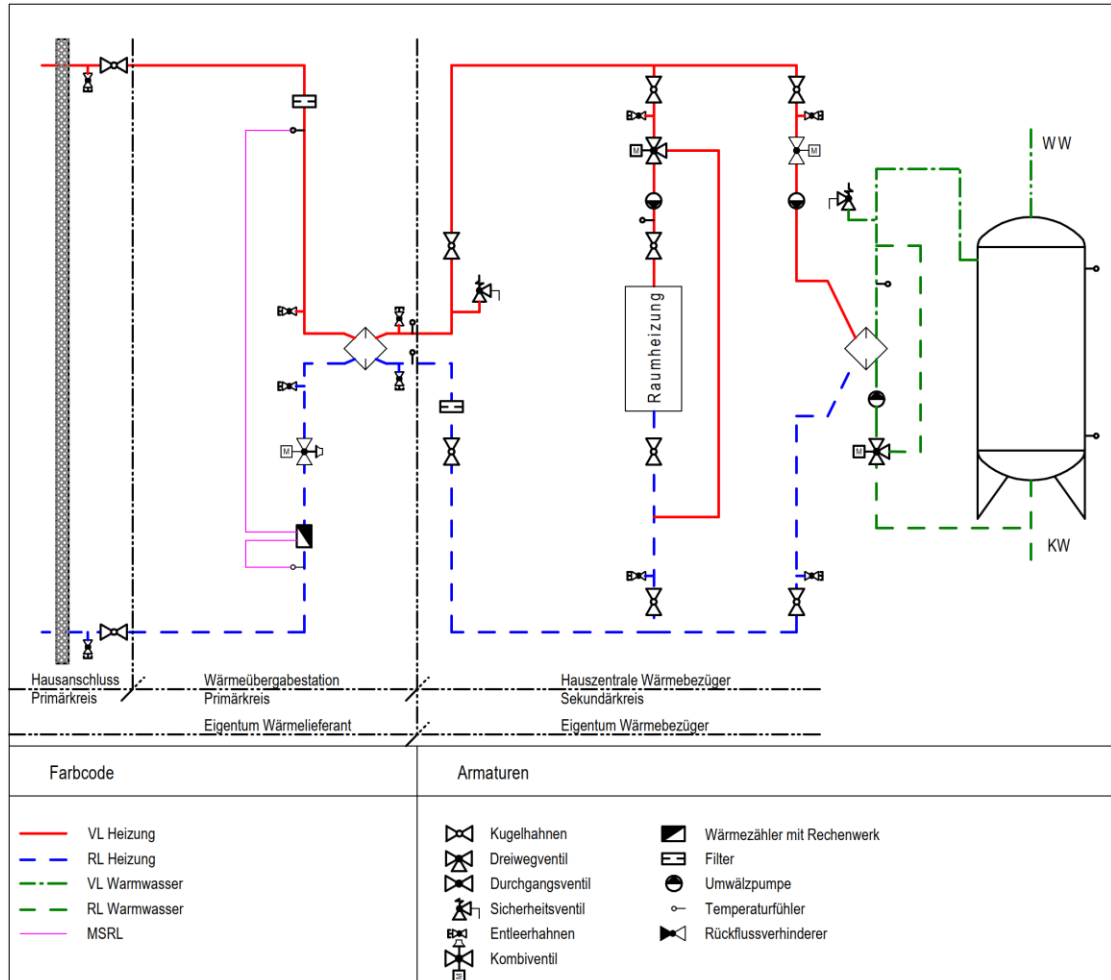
WW

Raumheizung

KW

Hausanschluss
Primärkreis

Wärmeübergabestation
Primärkreis

Eigentum Wärmelieferant

Hauszentrale Wärmebezüger
Sekundärkreis

Eigentum Wärmebezüger

Farbcode

Armaturen

VL Heizung
RL Heizung
VL Warmwasser
RL Warmwasser
MSRL

Kugelhahnen
Dreiwegventil
Durchgangsventil
Sicherheitsventil
Entleerhahnen
Kombiventil

Wärmezähler mit Rechenwerk
Filter
Umwälzpumpe
Temperaturfühler
Rückflussverhinderer